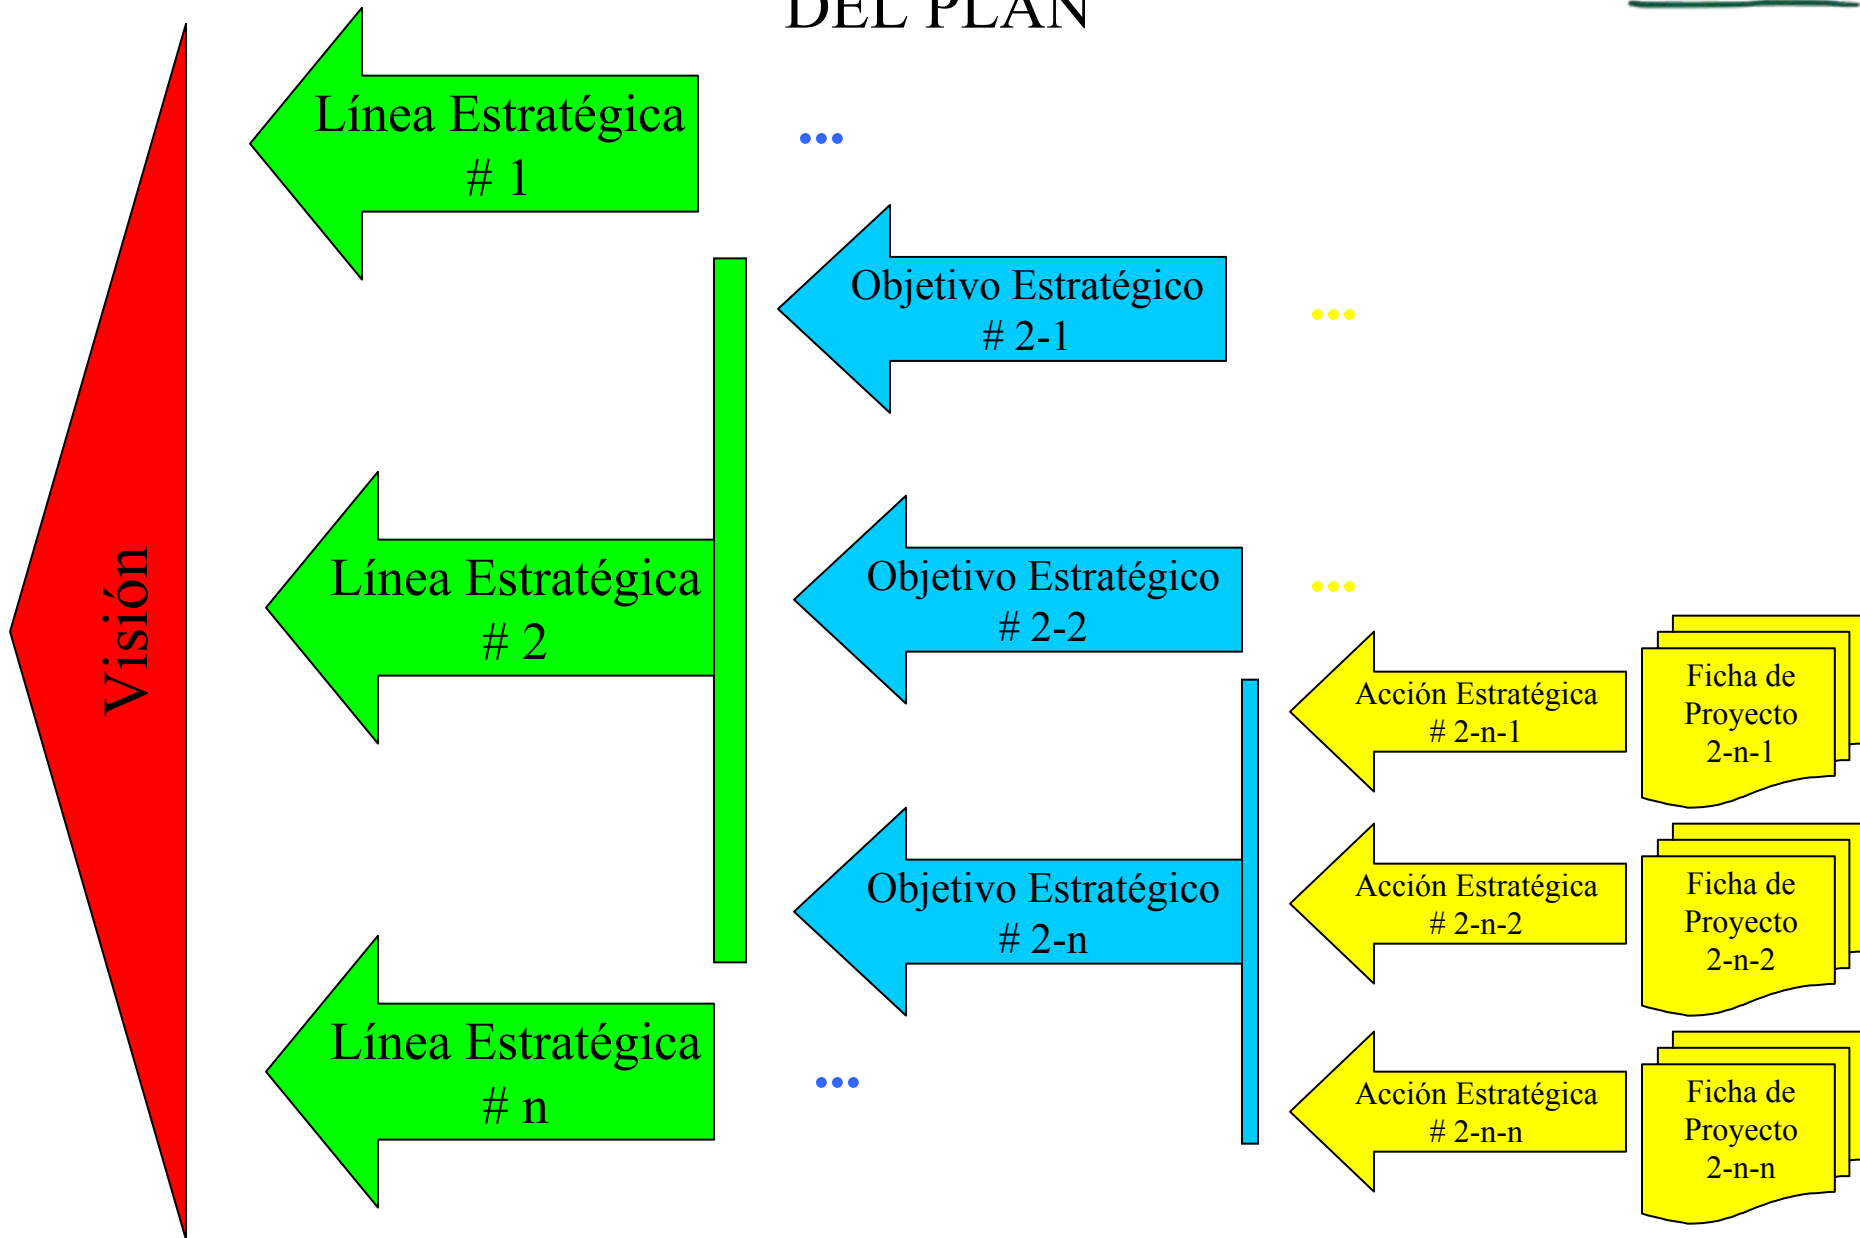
DEL PLAN

Visión

Línea Estratégica # 1

...

Objetivo Estratégico # 2-1

...

Línea Estratégica # 2

Objetivo Estratégico # 2-2

...

Acción Estratégica # 2-n-1

Ficha de Proyecto 2-n-1

Objetivo Estratégico # 2-n

Acción Estratégica # 2-n-2

Ficha de Proyecto 2-n-2

Línea Estratégica # n

...

Acción Estratégica # 2-n-n

Ficha de Proyecto 2-n-n